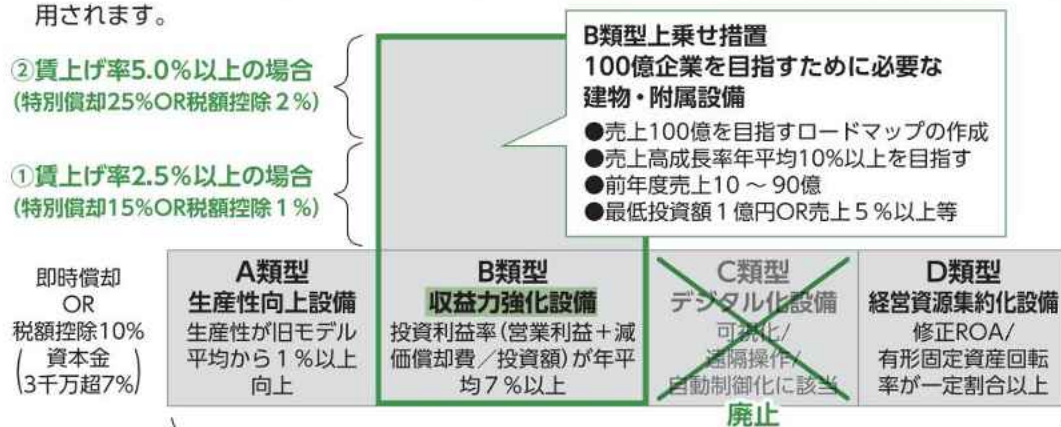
用されます。

②賃上げ率5.0%以上の場合
(特別償却25%OR税額控除2%)

①賃上げ率2.5%以上の場合
(特別償却15%OR税額控除1%)

B類型上乗せ措置
100億企業を目指すために必要な建物・附属設備
●売上100億を目指すロードマップの作成
●売上高成長率年平均10%以上を目指す
●前年度売上10 ～ 90億
●最低投資額1億円OR売上5%以上等

即時償却
OR
税額控除10%
(資本金3千万超7%)

| A類型 | B類型 | C類型 | D類型 |
|---|---|---|---|
| 生産性向上設備 | 収益力強化設備 | デジタル化設備 | 経営資源集約化設備 |
| 生産性が旧モデル平均から1%以上向上 | 投資利益率(営業利益+減価償却費/投資額)が年平均7%以上 | 可視化/遠隔操作/自動制御化に該当 | 修正ROA/有形固定資産回転率が一定割合以上 |

廃止